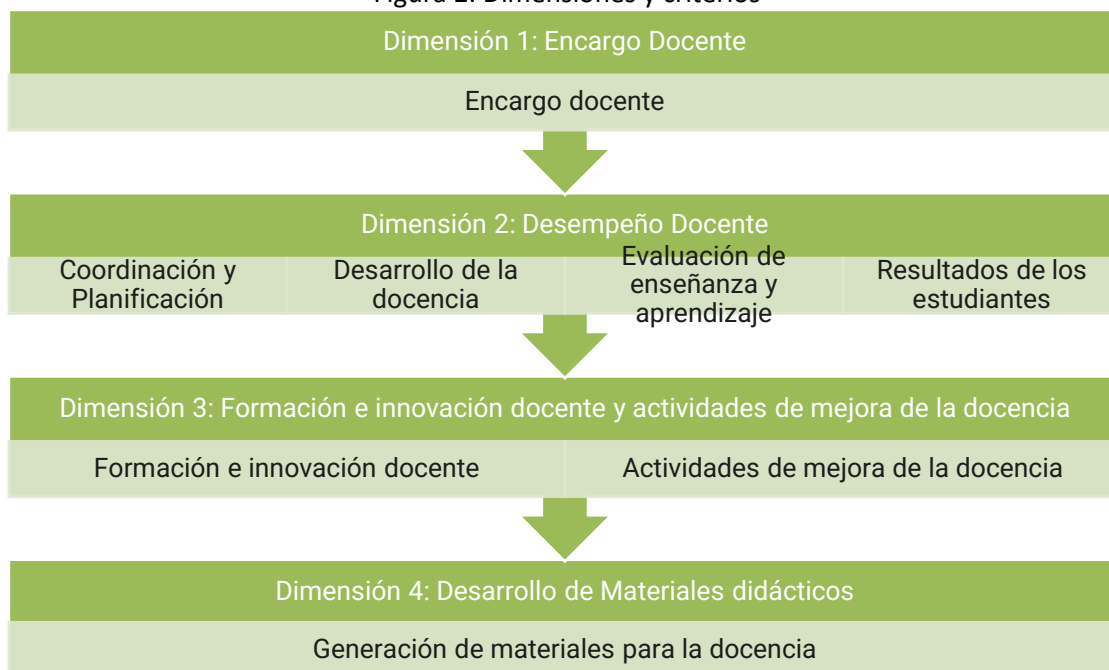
Figura 1. Dimensiones y criterios

Dimensión 1: Encargo Docente

Encargo docente

Dimensión 2: Desempeño Docente

Coordinación y Planificación

Desarrollo de la docencia

Evaluación de enseñanza y aprendizaje

Resultados de los estudiantes

Dimensión 3: Formación e innovación docente y actividades de mejora de la docencia

Formación e innovación docente

Actividades de mejora de la docencia

Dimensión 4: Desarrollo de Materiales didácticos

Generación de materiales para la docencia